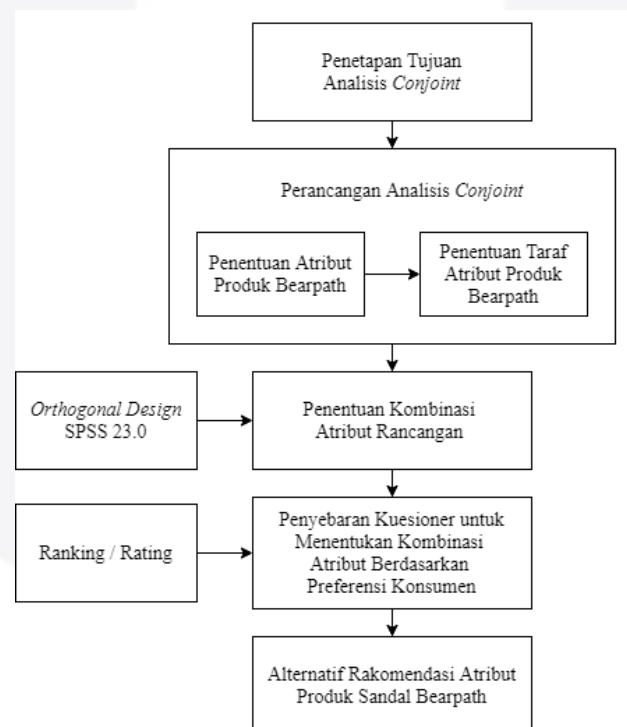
Penetapan Tujuan Analisis *Conjoint*

Perancangan Analisis *Conjoint*

Penentuan Atribut Produk Bearpath

Penentuan Taraf Atribut Produk Bearpath

*Orthogonal Design* SPSS 23.0

Penentuan Kombinasi Atribut Rancangan

Ranking / Rating

Penyebaran Kuesioner untuk Menentukan Kombinasi Atribut Berdasarkan Preferensi Konsumen

Alternatif Rakomendasi Atribut Produk Sandal Bearpath